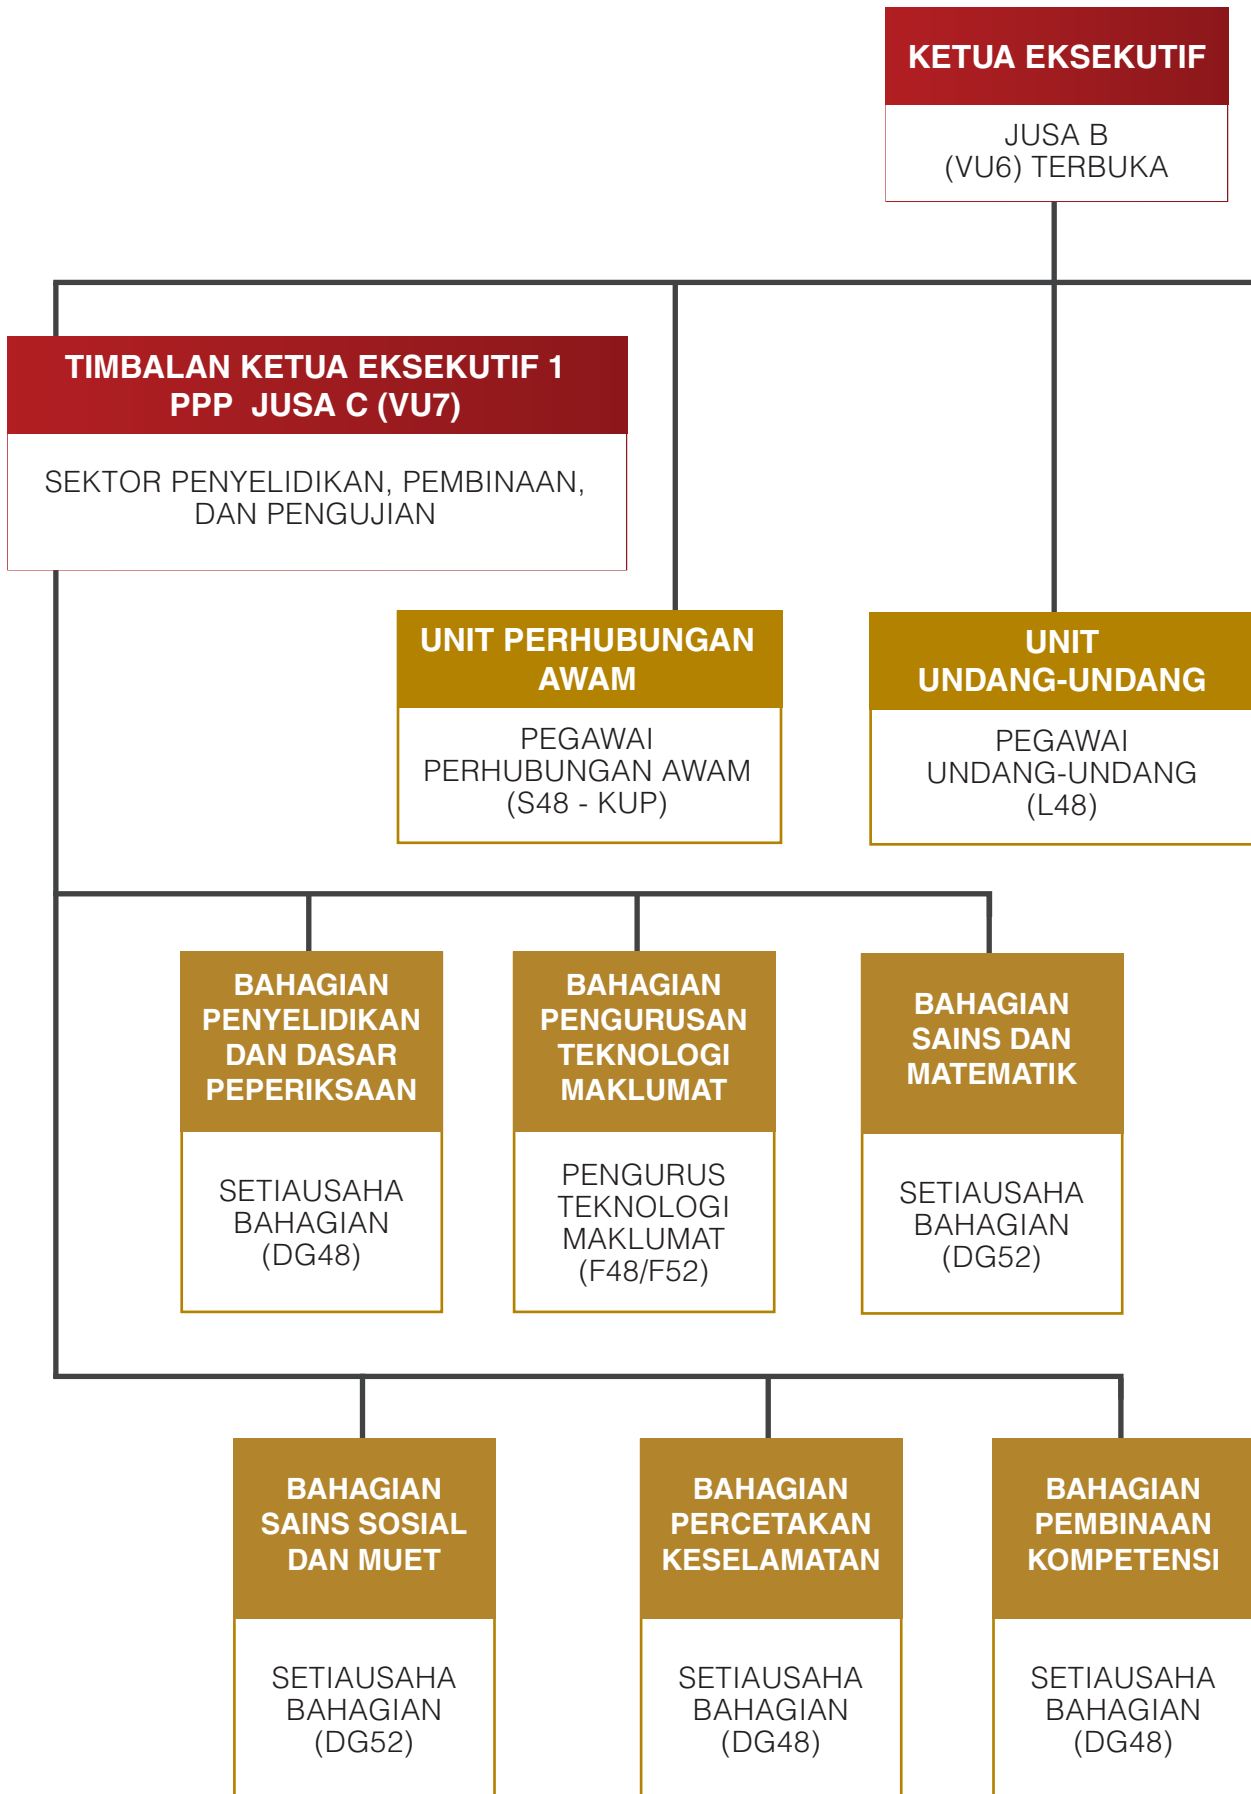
KETUA EKSEKUTIF

JUSA B
(VU6) TERBUKA

TIMBALAN KETUA EKSEKUTIF 1
PPP JUSA C (VU7)

SEKTOR PENYELIDIKAN, PEMBINAAN, DAN PENGUJIAN

UNIT PERHUBUNGAN AWAM

PEGAWAI PERHUBUNGAN AWAM (S48 - KUP)

UNIT UNDANG-UNDANG

PEGAWAI UNDANG-UNDANG (L48)

BAHAGIAN PENYELIDIKAN DAN DASAR PEPERIKSAAN

SETIAUSAHA BAHAGIAN (DG48)

BAHAGIAN PENGURUSAN TEKNOLOGI MAKLUMAT

PENGURUS TEKNOLOGI MAKLUMAT (F48/F52)

BAHAGIAN SAINS DAN MATEMATIK

SETIAUSAHA BAHAGIAN (DG52)

BAHAGIAN SAINS SOSIAL DAN MUET

SETIAUSAHA BAHAGIAN (DG52)

BAHAGIAN PERCETAKAN KESELAMATAN

SETIAUSAHA BAHAGIAN (DG48)

BAHAGIAN PEMBINAAN KOMPETENSI

SETIAUSAHA BAHAGIAN (DG48)